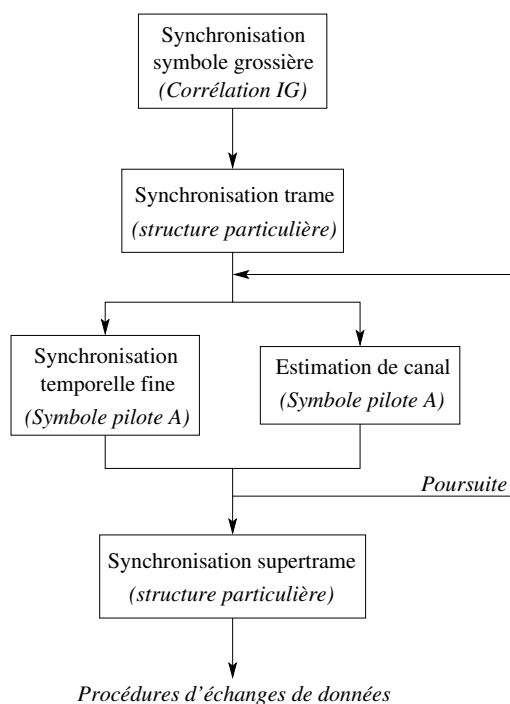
Synchronisation symbole grossière
*(Corrélation IG)*

Synchronisation trame
*(structure particulière)*

Synchronisation temporelle fine
*(Symbole pilote A)*

Estimation de canal
*(Symbole pilote A)*

*Poursuite*

Synchronisation supertrame
*(structure particulière)*

*Procédures d'échanges de données*